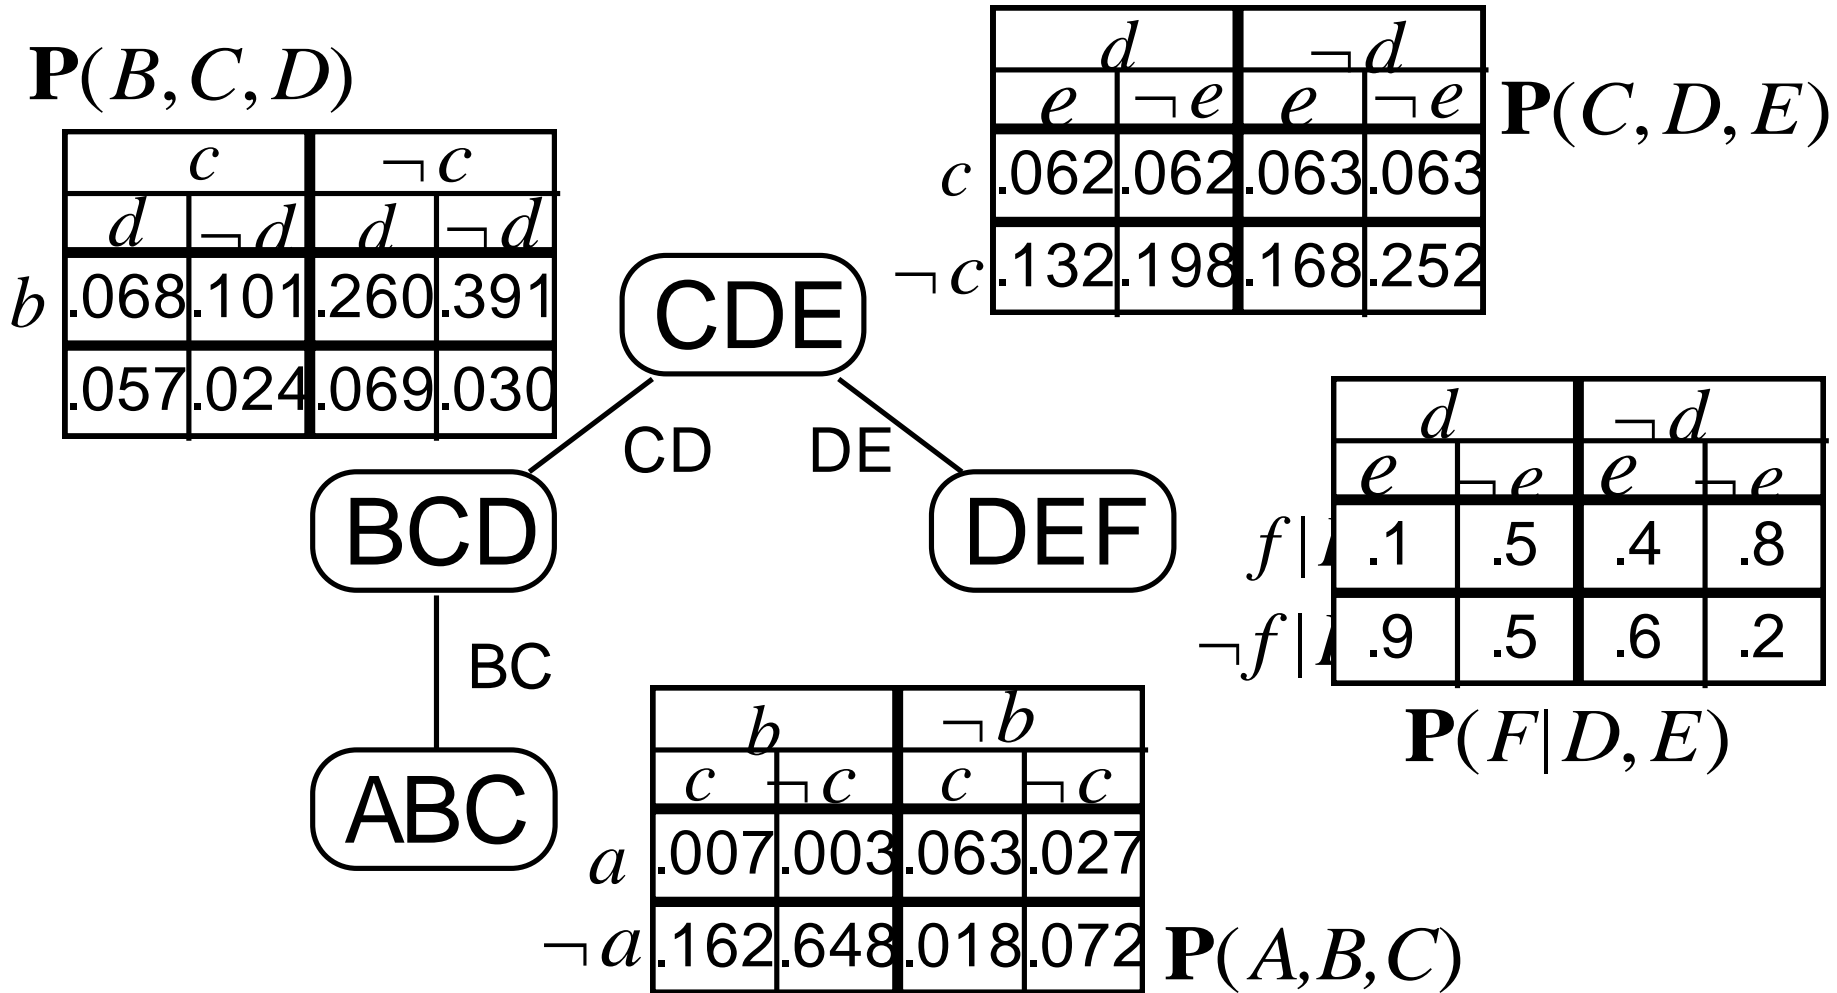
$\mathbf{P}(B,C,D)$

| | $c$ | | $\neg c$ | |
|---|---|---|---|---|
| | $d$ | $\neg d$ | $d$ | $\neg d$ |
| $b$ | .068 | .101 | .260 | .391 |
| | .057 | .024 | .069 | .030 |

| | $d$ | | $\neg d$ | |
|---|---|---|---|---|
| | $e$ | $\neg e$ | $e$ | $\neg e$ |
| $c$ | .062 | .062 | .063 | .063 |
| $\neg c$ | .132 | .198 | .168 | .252 |

$\mathbf{P}(C,D,E)$

CDE

CD

DE

BCD

DEF

BC

ABC

| | $d$ | | $\neg d$ | |
|---|---|---|---|---|
| | $e$ | $\neg e$ | $e$ | $\neg e$ |
| $f\,|$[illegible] | .1 | .5 | .4 | .8 |
| $\neg f\,|$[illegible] | .9 | .5 | .6 | .2 |

$\mathbf{P}(F|D,E)$

| | $b$ | | $\neg b$ | |
|---|---|---|---|---|
| | $c$ | $\neg c$ | $c$ | $\neg c$ |
| $a$ | .007 | .003 | .063 | .027 |
| $\neg a$ | .162 | .648 | .018 | .072 |

$\mathbf{P}(A,B,C)$